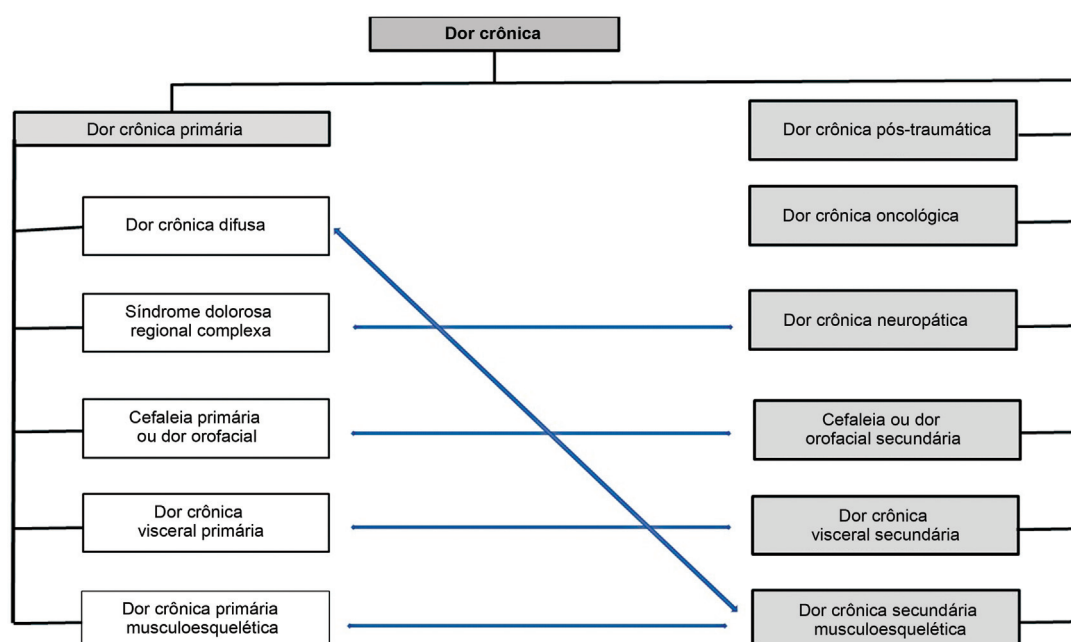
Dor crônica

Dor crônica primária

Dor crônica difusa

Síndrome dolorosa regional complexa

Cefaleia primária ou dor orofacial

Dor crônica visceral primária

Dor crônica primária musculoesquelética

Dor crônica pós-traumática

Dor crônica oncológica

Dor crônica neuropática

Cefaleia ou dor orofacial secundária

Dor crônica visceral secundária

Dor crônica secundária musculoesquelética